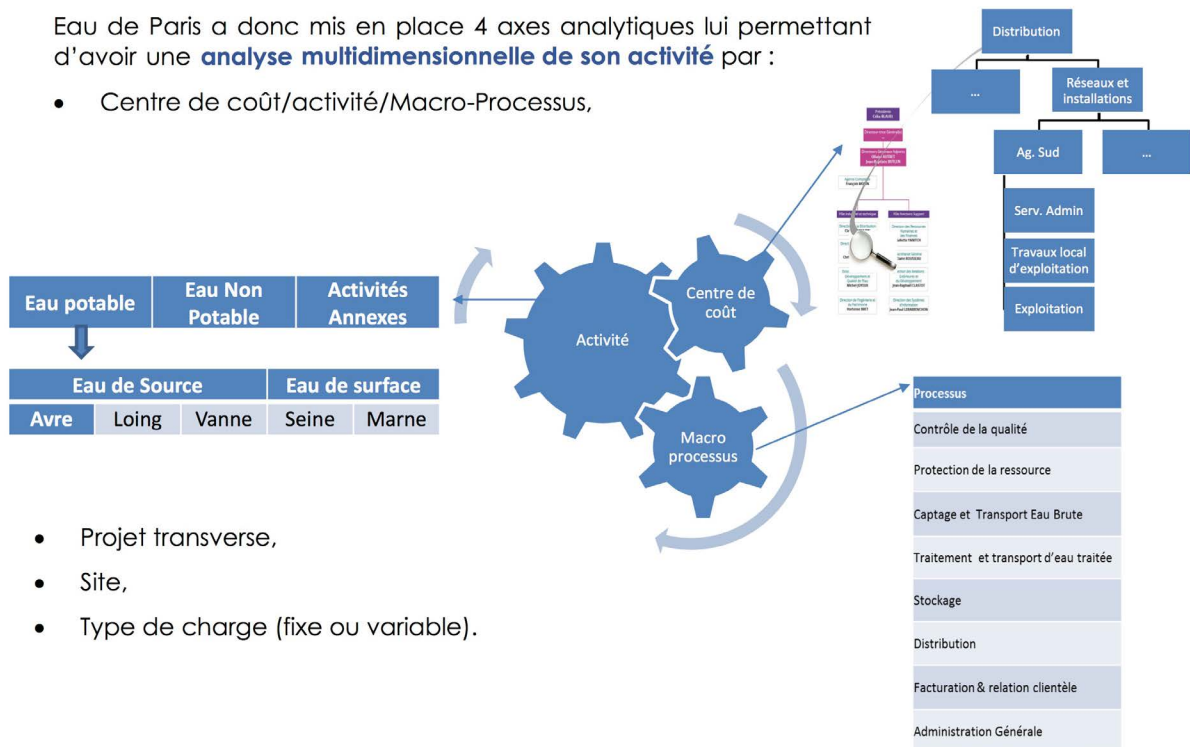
Eau de Paris a donc mis en place 4 axes analytiques lui permettant d'avoir une **analyse multidimensionnelle de son activité** par :

• Centre de coût/activité/Macro-Processus,

Distribution

...

Réseaux et installations

Ag. Sud

...

Serv. Admin

Travaux local d'exploitation

Exploitation

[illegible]

| Eau potable | Eau Non Potable | Activités Annexes |
|---|---|---|

| Eau de Source | | | Eau de surface | |
|---|---|---|---|---|
| Avre | Loing | Vanne | Seine | Marne |

Activité

Centre de coût

Macro processus

| Processus |
|---|
| Contrôle de la qualité |
| Protection de la ressource |
| Captage et Transport Eau Brute |
| Traitement et transport d'eau traitée |
| Stockage |
| Distribution |
| Facturation & relation clientèle |
| Administration Générale |

• Projet transverse,

• Site,

• Type de charge (fixe ou variable).